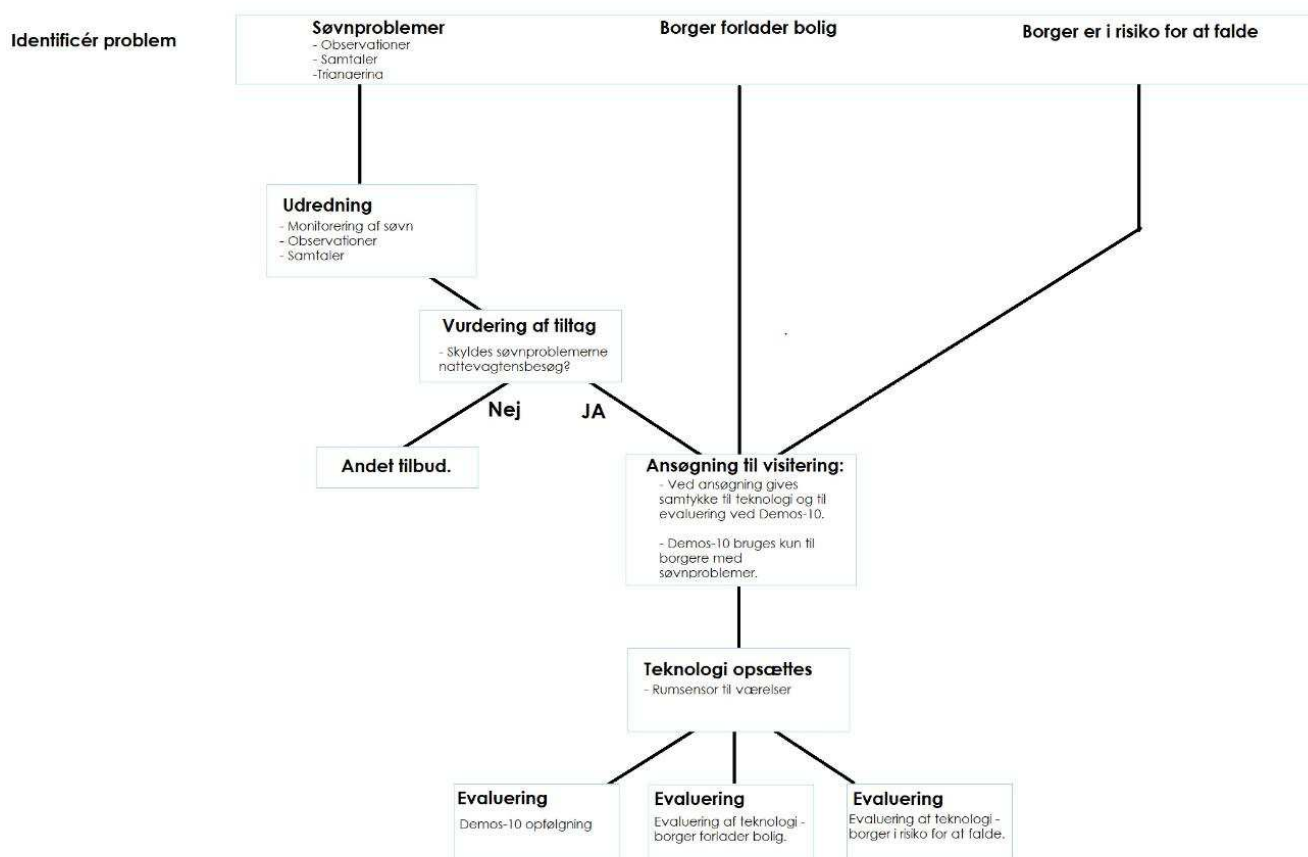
Identificér problem

Søvnproblemer
- Observationer
- Samtaler
-Triangering

Borger forlader bolig

Borger er i risiko for at falde

Udredning
- Monitorering af søvn
- Observationer
- Samtaler

Vurdering af tiltag
- Skyldes søvnproblemerne nattevagtensbesøg?

Nej

JA

Andet tilbud.

Ansøgning til visitering:
- Ved ansøgning gives samtykke til teknologi og til evaluering ved Demos-10.

- Demos-10 bruges kun til borgere med søvnproblemer.

Teknologi opsættes
- Rumsensor til værelser

Evaluering
Demos-10 opfølgning

Evaluering
Evaluering af teknologi - borger forlader bolig.

Evaluering
Evaluering af teknologi - borger i risiko for at falde.